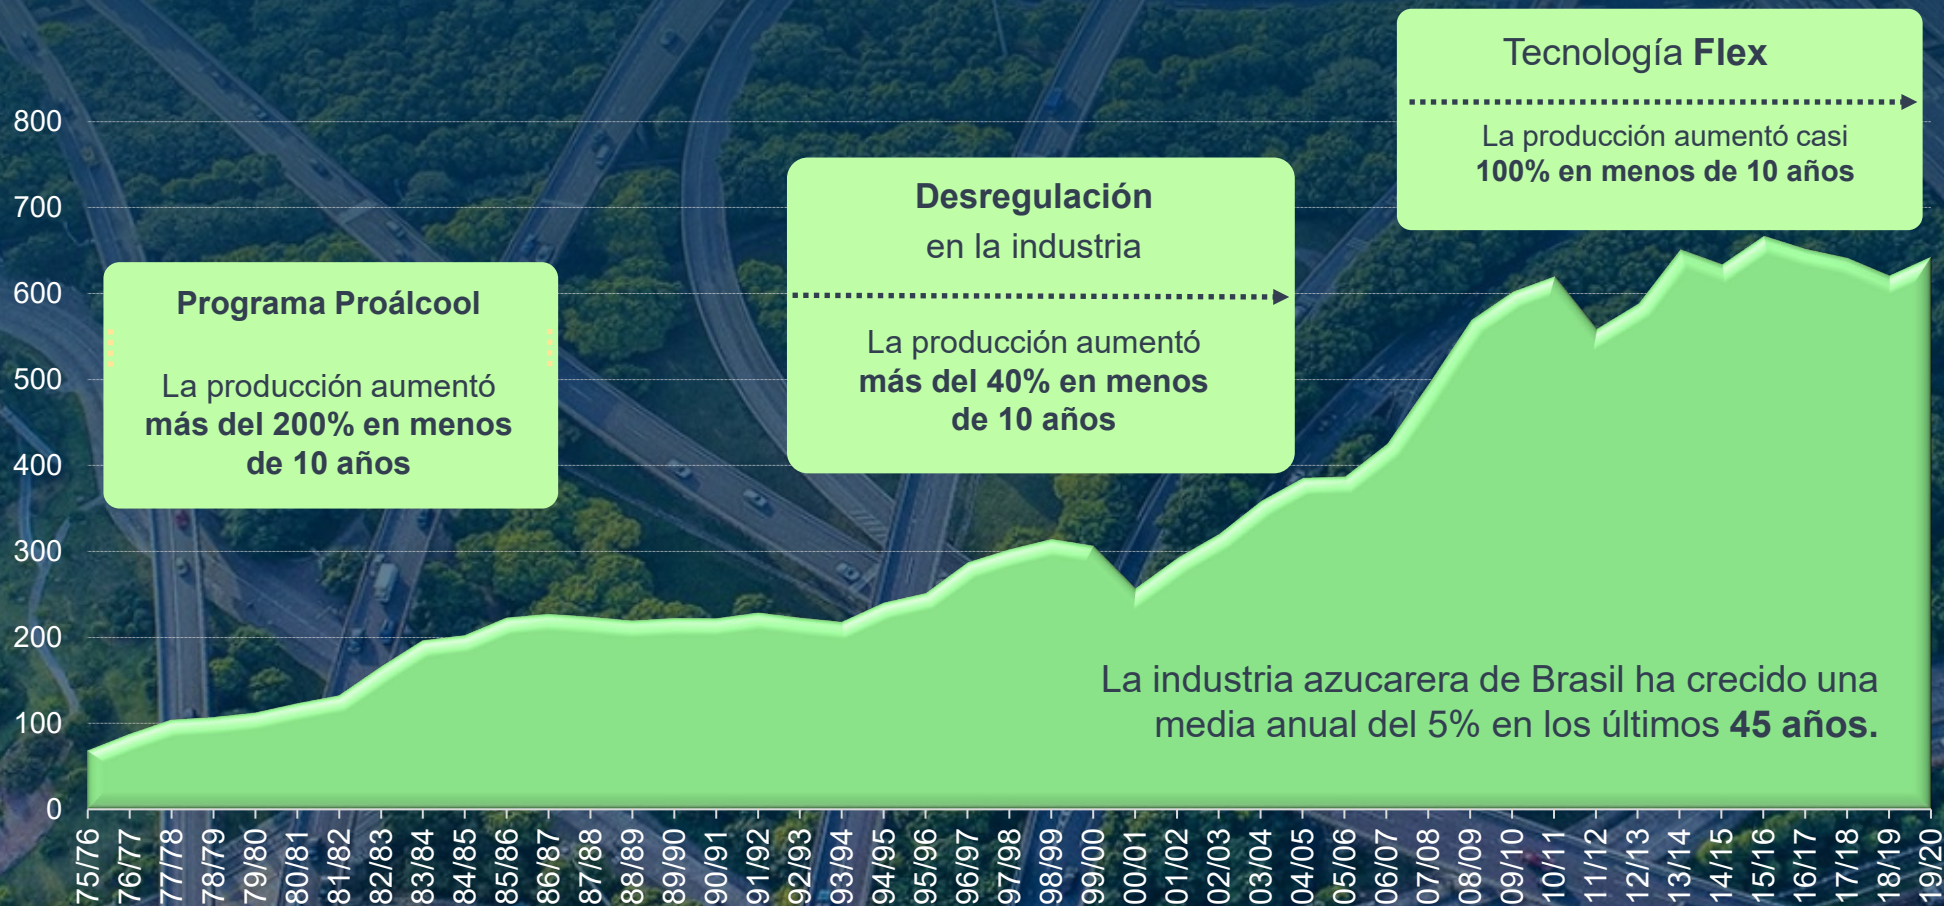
800
700
600
500
400
300
200
100
0

Programa Proálcool

La producción aumentó **más del 200% en menos de 10 años**

**Desregulación** en la industria

La producción aumentó **más del 40% en menos de 10 años**

Tecnología **Flex**

La producción aumentó casi **100% en menos de 10 años**

La industria azucarera de Brasil ha crecido una media anual del 5% en los últimos **45 años.**

75/76 76/77 77/78 78/79 79/80 80/81 81/82 82/83 83/84 84/85 85/86 86/87 87/88 88/89 89/90 90/91 91/92 92/93 93/94 94/95 95/96 96/97 97/98 98/99 99/00 00/01 01/02 02/03 03/04 04/05 05/06 06/07 07/08 08/09 09/10 10/11 11/12 12/13 13/14 14/15 15/16 16/17 17/18 18/19 19/20